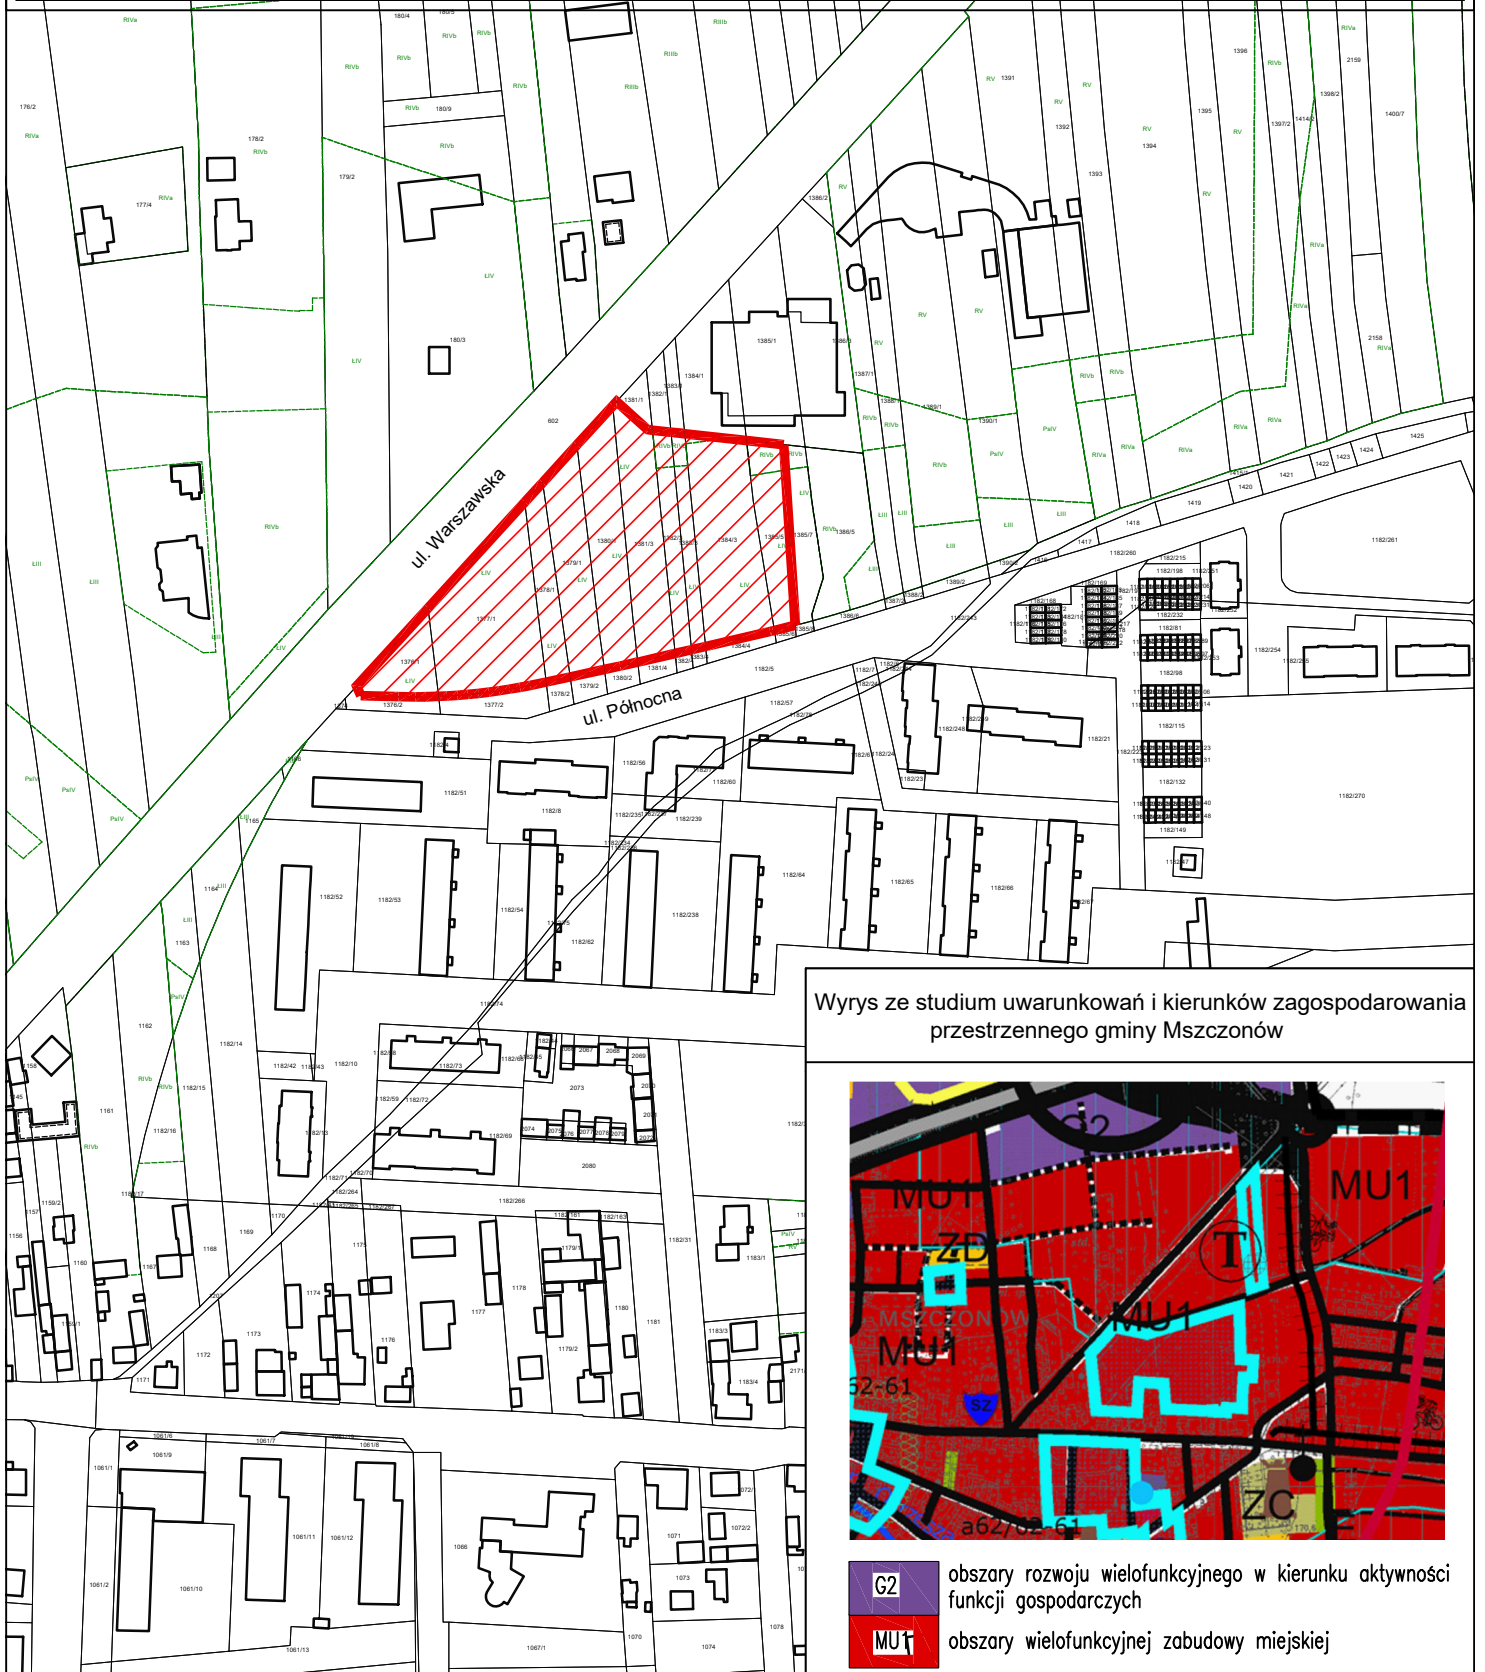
ul. Warszawska

ul. Północna

Wyrys ze studium uwarunkowań i kierunków zagospodarowania przestrzennego gminy Mszczonów

G2

MU1

MU1

ZD

T

MU1

MSZCZONÓW

MU1

62-61

SZ

ZC

a62/62-61

G2 obszary rozwoju wielofunkcyjnego w kierunku aktywności funkcji gospodarczych

MU1 obszary wielofunkcyjnej zabudowy miejskiej